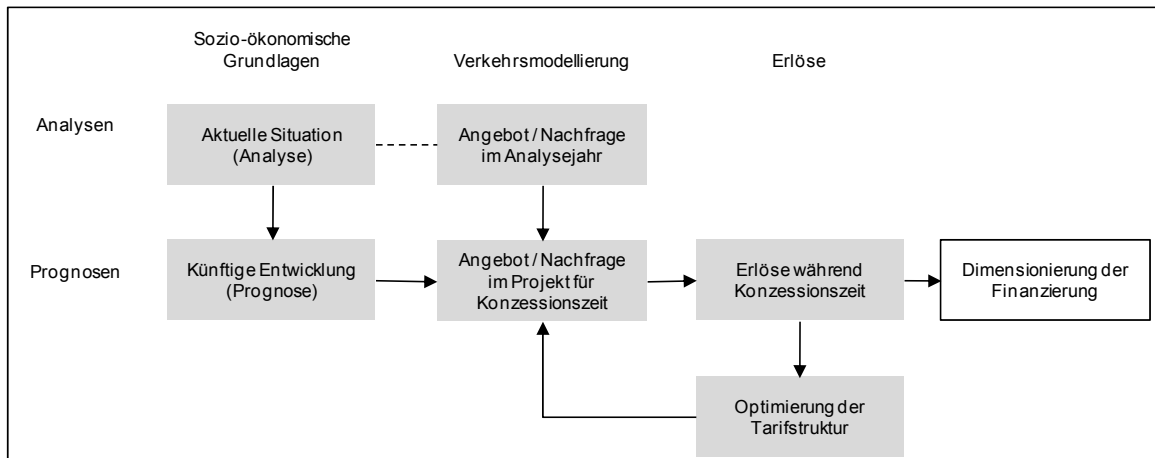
Sozio-ökonomische Grundlagen

Verkehrsmodellierung

Erlöse

Analysen

Aktuelle Situation (Analyse)

Angebot / Nachfrage im Analysejahr

Prognosen

Künftige Entwicklung (Prognose)

Angebot / Nachfrage im Projekt für Konzessionszeit

Erlöse während Konzessionszeit

Dimensionierung der Finanzierung

Optimierung der Tarifstruktur